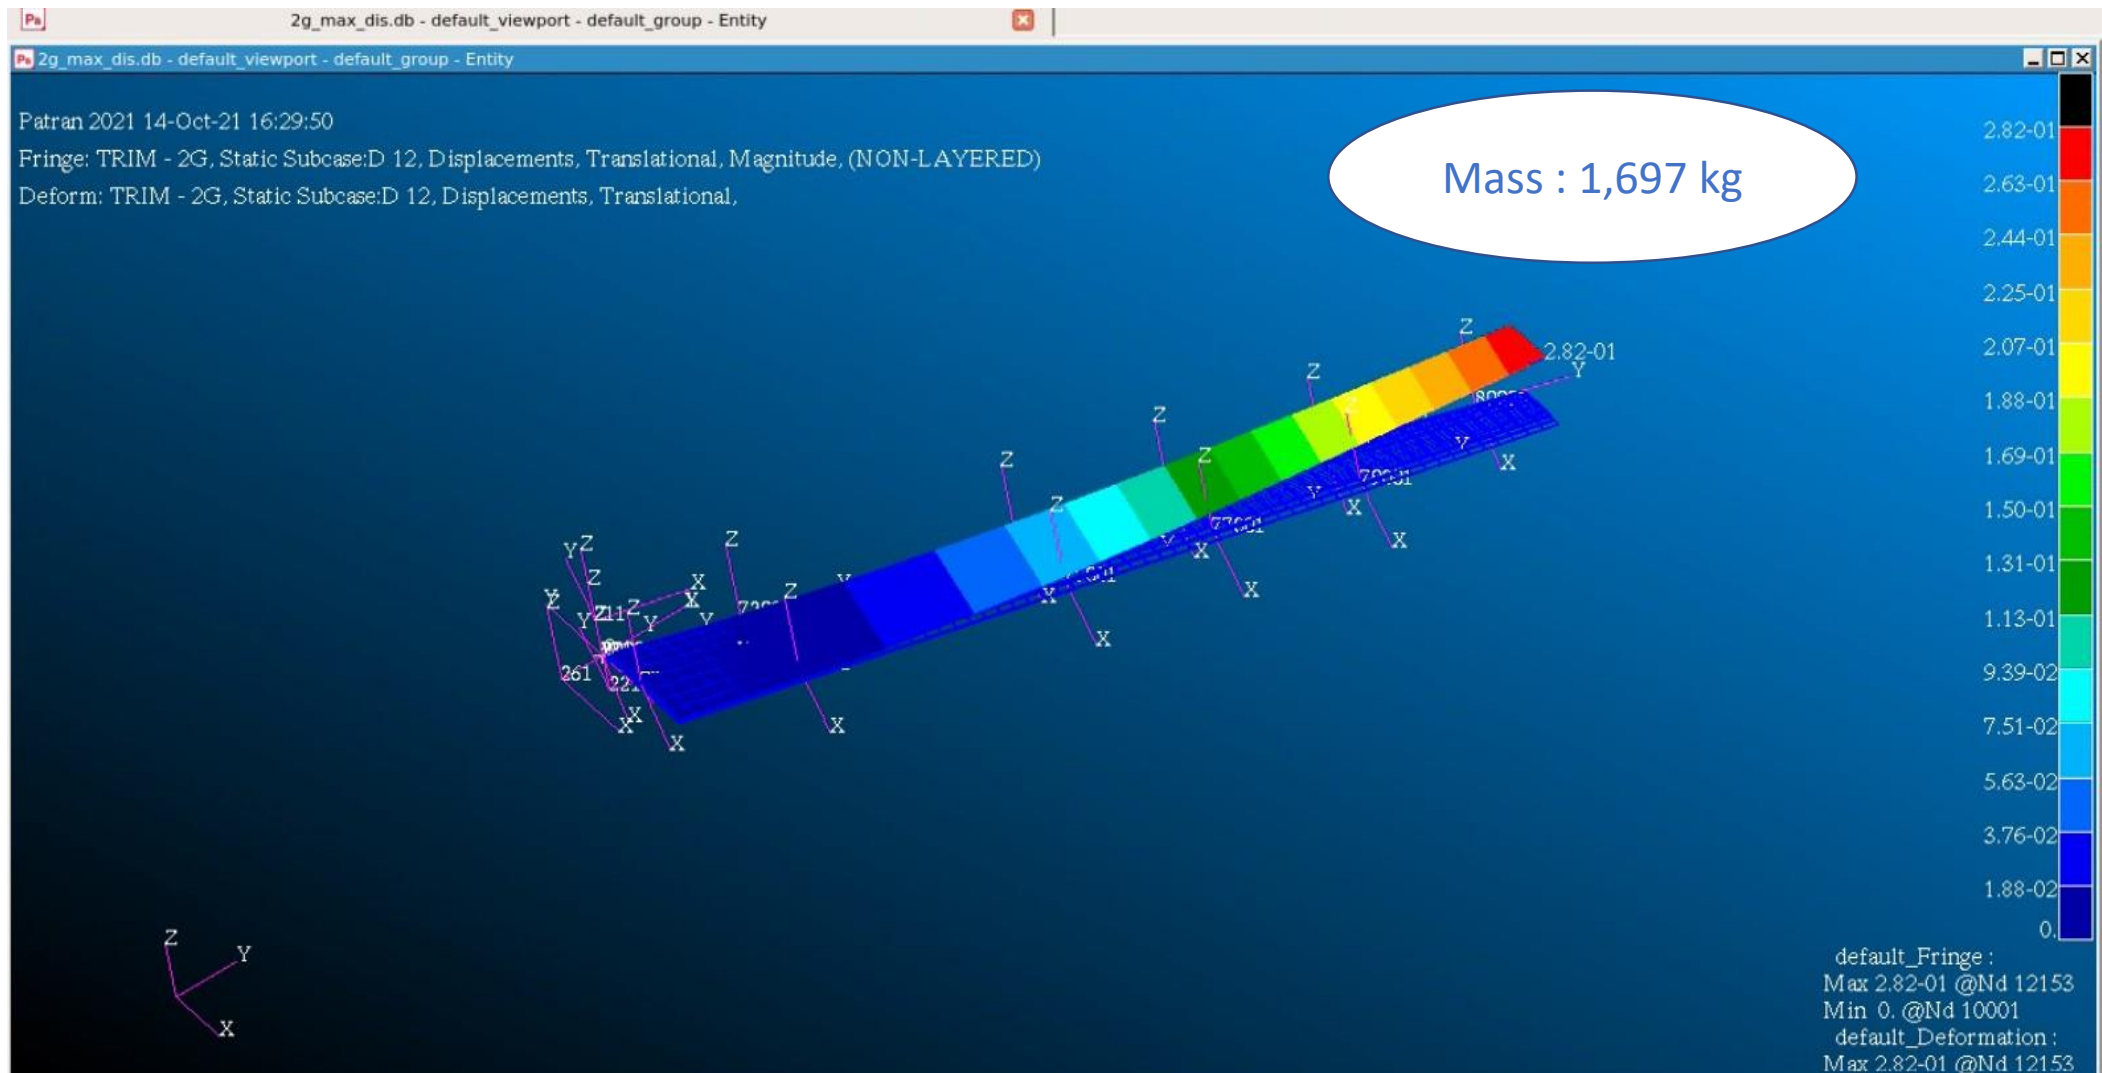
2g_max_dis.db - default_viewport - default_group - Entity

2g_max_dis.db - default_viewport - default_group - Entity

Patran 2021 14-Oct-21 16:29:50
Fringe: TRIM - 2G, Static Subcase:D 12, Displacements, Translational, Magnitude, (NON-LAYERED)
Deform: TRIM - 2G, Static Subcase:D 12, Displacements, Translational,

Mass : 1,697 kg

2.82-01
2.63-01
2.44-01
2.25-01
2.07-01
1.88-01
1.69-01
1.50-01
1.31-01
1.13-01
9.39-02
7.51-02
5.63-02
3.76-02
1.88-02
0.

2.82-01

Z
Y
X

default_Fringe :
Max 2.82-01 @Nd 12153
Min 0. @Nd 10001
default_Deformation :
Max 2.82-01 @Nd 12153